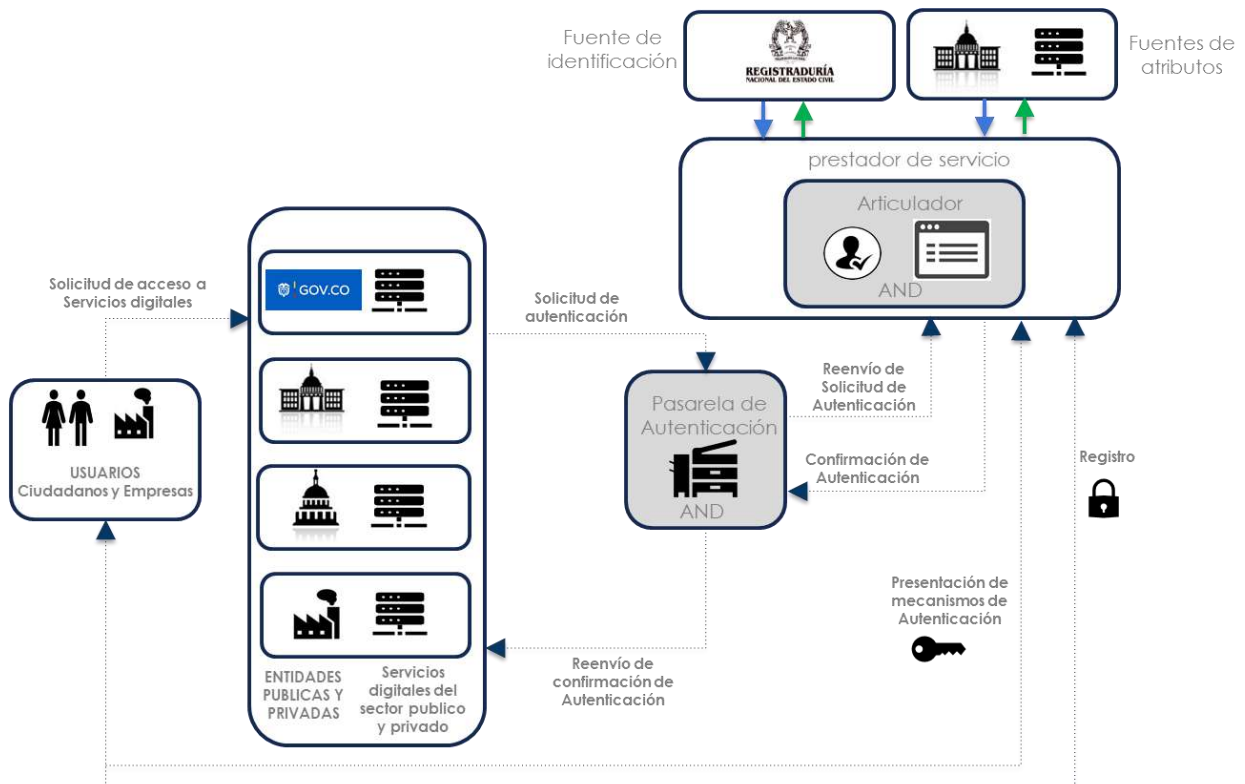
Fuente de identificación

REGISTRADURÍA
NACIONAL DEL ESTADO CIVIL

Fuentes de atributos

prestador de servicio

Articulador

AND

Solicitud de acceso a Servicios digitales

GOV.CO

Solicitud de autenticación

Reenvío de Solicitud de Autenticación

Pasarela de Autenticación

AND

Confirmación de Autenticación

Registro

USUARIOS
Ciudadanos y Empresas

Presentación de mecanismos de Autenticación

ENTIDADES PUBLICAS Y PRIVADAS

Servicios digitales del sector publico y privado

Reenvío de confirmación de Autenticación